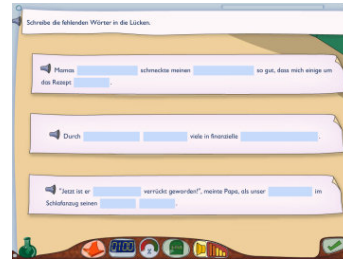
Schreibe die fehlenden Wörter in die Lücken.

Mamas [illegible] schmeckte meinen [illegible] so gut, dass mich einige um das Rezept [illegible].

Durch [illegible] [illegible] viele in finanzielle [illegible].

"Jetzt ist er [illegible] verrückt geworden!", meinte Papa, als unser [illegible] im Schlafanzug seinen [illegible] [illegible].